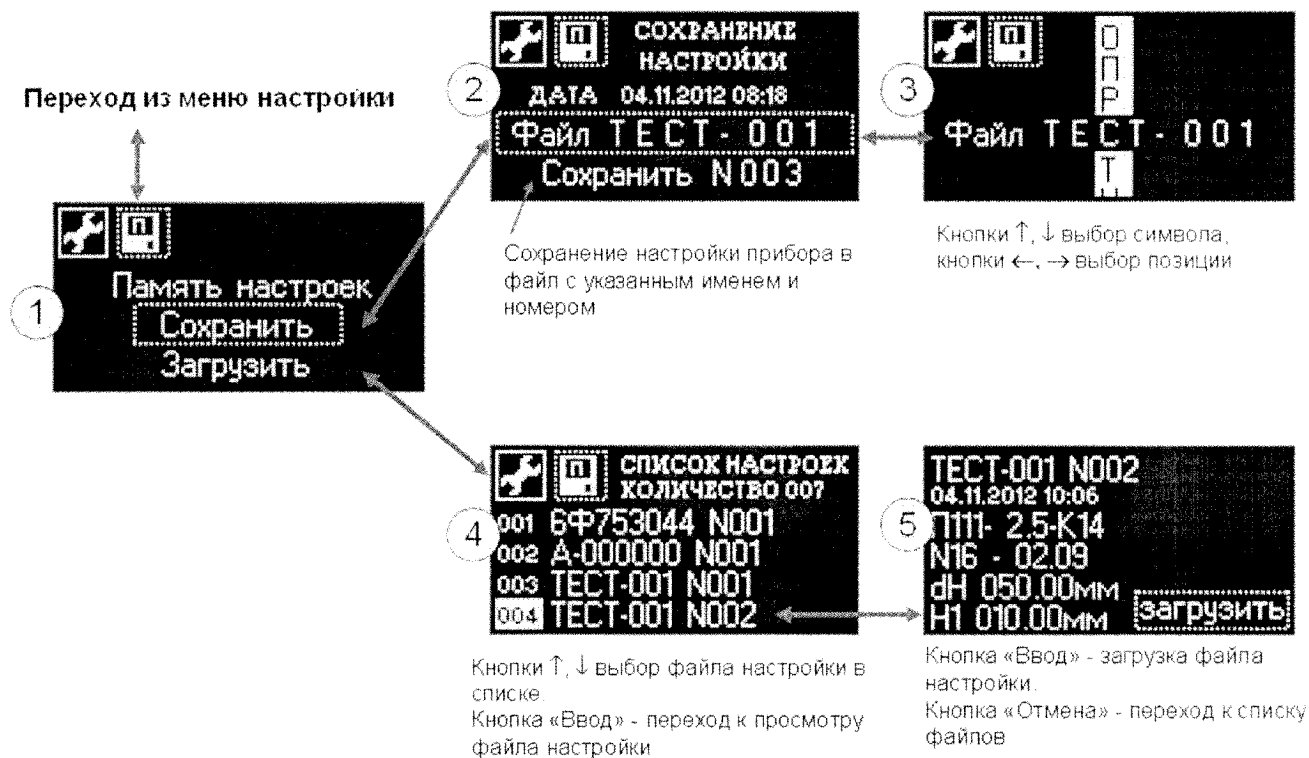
Переход из меню настройки

П

Память настроек
Сохранить
Загрузить

1

П СОХРАНЕНИЕ НАСТРОЙКИ

2

ДАТА 04.11.2012 08:18
Файл ТЕСТ-001
Сохранить N003

Сохранение настройки прибора в файл с указанным именем и номером

П

3

О
П Р
Файл ТЕСТ-001
Т

Кнопки ↑, ↓ выбор символа, кнопки ←, → выбор позиции

П СПИСОК НАСТРОЕК КОЛИЧЕСТВО 007

4

001 БФ753044 N001
002 А-000000 N001
003 ТЕСТ-001 N001
004 ТЕСТ-001 N002

Кнопки ↑, ↓ выбор файла настройки в списке.
Кнопка «Ввод» - переход к просмотру файла настройки

ТЕСТ-001 N002
04.11.2012 10:06

5

П111- 2.5-К14
N16 - 02.09
dH 050.00мм
H1 010.00мм загрузить

Кнопка «Ввод» - загрузка файла настройки.
Кнопка «Отмена» - переход к списку файлов